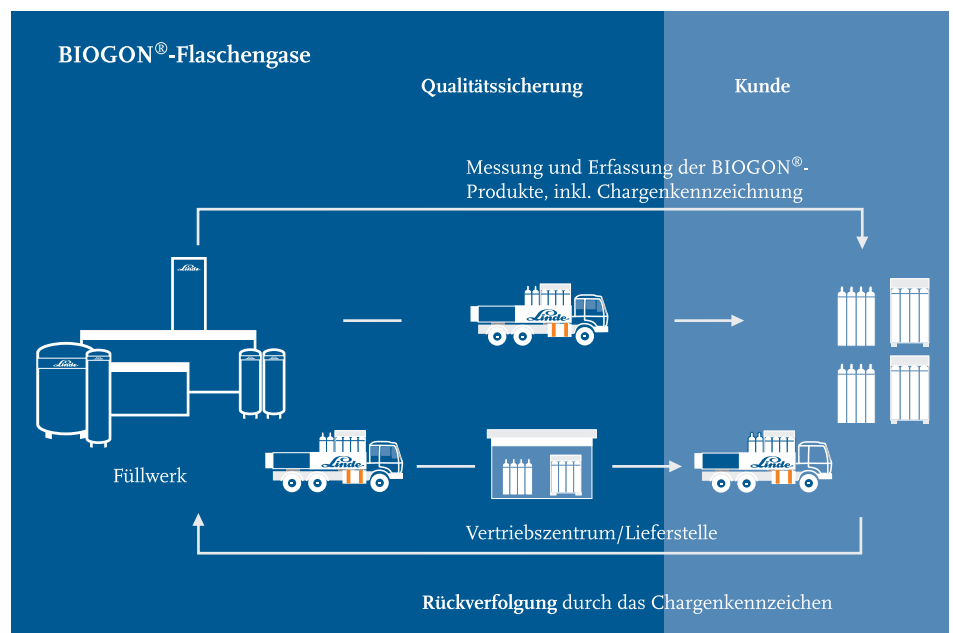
BIOGON®-Flaschengase

Qualitätssicherung

Kunde

Messung und Erfassung der BIOGON®-Produkte, inkl. Chargenkennzeichnung

Linde

Linde

Linde

Linde

Linde

Füllwerk

Vertriebszentrum/Lieferstelle

Rückverfolgung durch das Chargenkennzeichen